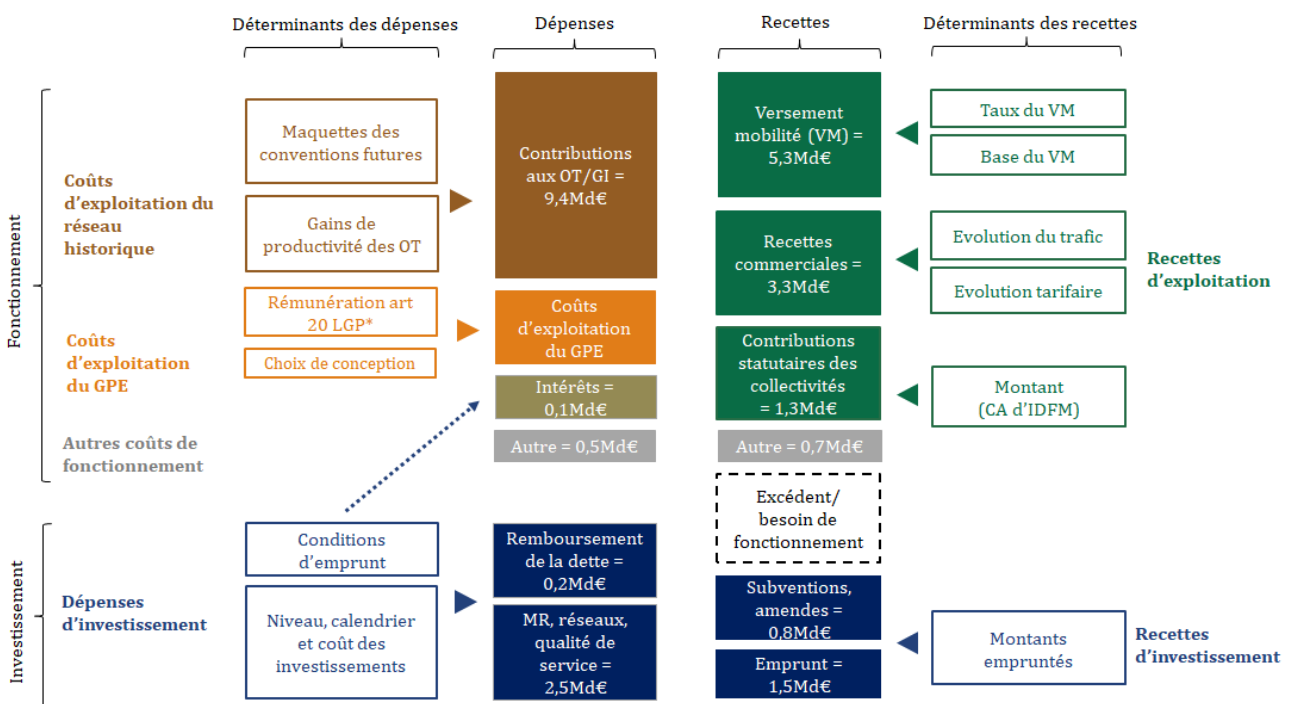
Déterminants des dépenses

Dépenses

Recettes

Déterminants des recettes

Fonctionnement

Coûts d'exploitation du réseau historique

Maquettes des conventions futures

Gains de productivité des OT

Contributions aux OT/GI = 9,4Md€

Versement mobilité (VM) = 5,3Md€

Taux du VM

Base du VM

Recettes commerciales = 3,3Md€

Evolution du trafic

Evolution tarifaire

Recettes d'exploitation

Coûts d'exploitation du GPE

Rémunération art 20 LGP*

Choix de conception

Coûts d'exploitation du GPE

Intérêts = 0,1Md€

Contributions statutaires des collectivités = 1,3Md€

Montant (CA d'IDFM)

Autres coûts de fonctionnement

Autre = 0,5Md€

Autre = 0,7Md€

Excédent/ besoin de fonctionnement

Investissement

Dépenses d'investissement

Conditions d'emprunt

Niveau, calendrier et coût des investissements

Remboursement de la dette = 0,2Md€

MR, réseaux, qualité de service = 2,5Md€

Subventions, amendes = 0,8Md€

Emprunt = 1,5Md€

Montants empruntés

Recettes d'investissement